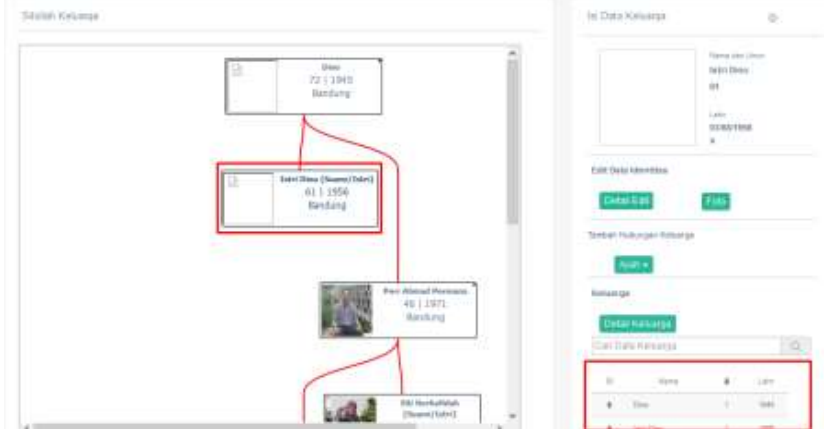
Silsilah Keluarga

Dieu
72 | 1945
Bandung

Istri Dieu (Suami/Istri)
61 | 1956
Bandung

Pori Ahmad Permana
46 | 1971
Bandung

Siti Nurkhalifah
(Suami/Istri)

Isi Data Keluarga

Nama dan Umur
Istri Dieu
61

Lahir
07/08/1956
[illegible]

Edit Data Identitas

Detail Edit

Foto

Tambah Hubungan Keluarga

Anak

Keluarga

Detail Keluarga

Cari Data Keluarga

| ID | Nama | | Lahir |
|---|---|---|---|
| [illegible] | Dieu | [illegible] | 1945 |
| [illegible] | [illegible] | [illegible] | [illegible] |